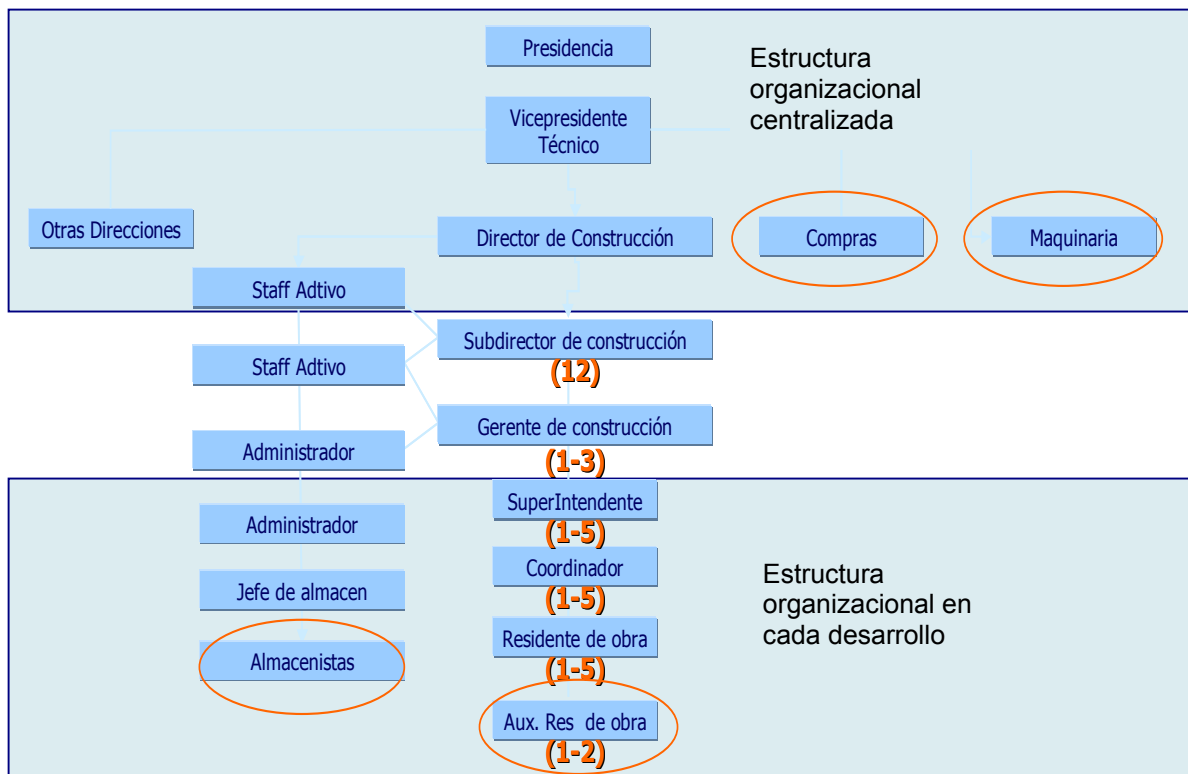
Presidencia

Estructura organizacional centralizada

Vicepresidente Técnico

Otras Direcciones

Director de Construcción

Compras

Maquinaria

Staff Adtivo

Subdirector de construcción

(12)

Staff Adtivo

Gerente de construcción

(1-3)

Administrador

SuperIntendente

(1-5)

Administrador

Coordinador

(1-5)

Estructura organizacional en cada desarrollo

Jefe de almacen

Residente de obra

(1-5)

Almacenistas

Aux. Res de obra

(1-2)